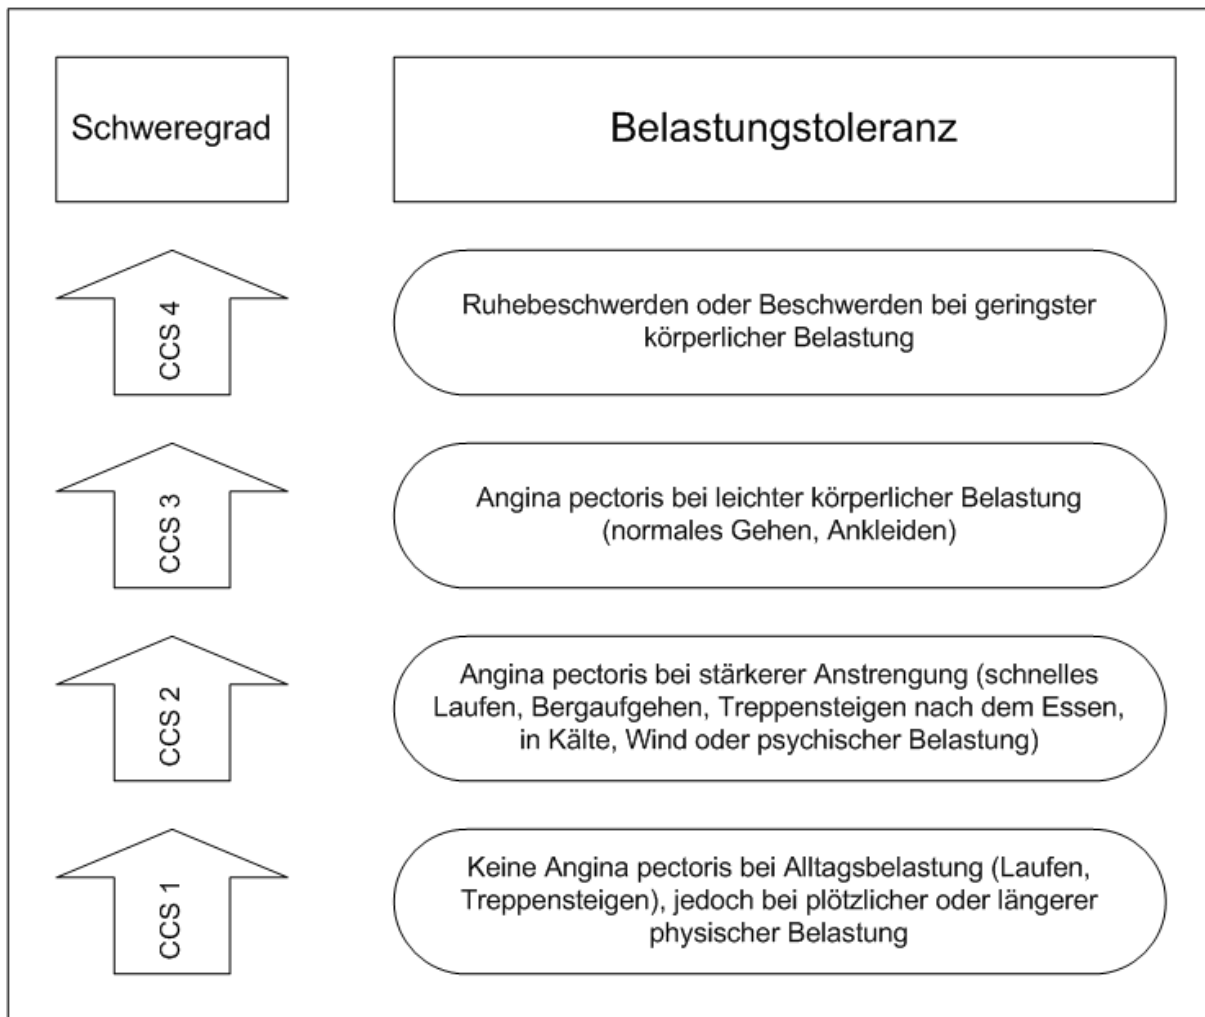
Schweregrad

Belastungstoleranz

CCS 4

Ruhebeschwerden oder Beschwerden bei geringster körperlicher Belastung

CCS 3

Angina pectoris bei leichter körperlicher Belastung (normales Gehen, Ankleiden)

CCS 2

Angina pectoris bei stärkerer Anstrengung (schnelles Laufen, Bergaufgehen, Treppensteigen nach dem Essen, in Kälte, Wind oder psychischer Belastung)

CCS 1

Keine Angina pectoris bei Alltagsbelastung (Laufen, Treppensteigen), jedoch bei plötzlicher oder längerer physischer Belastung